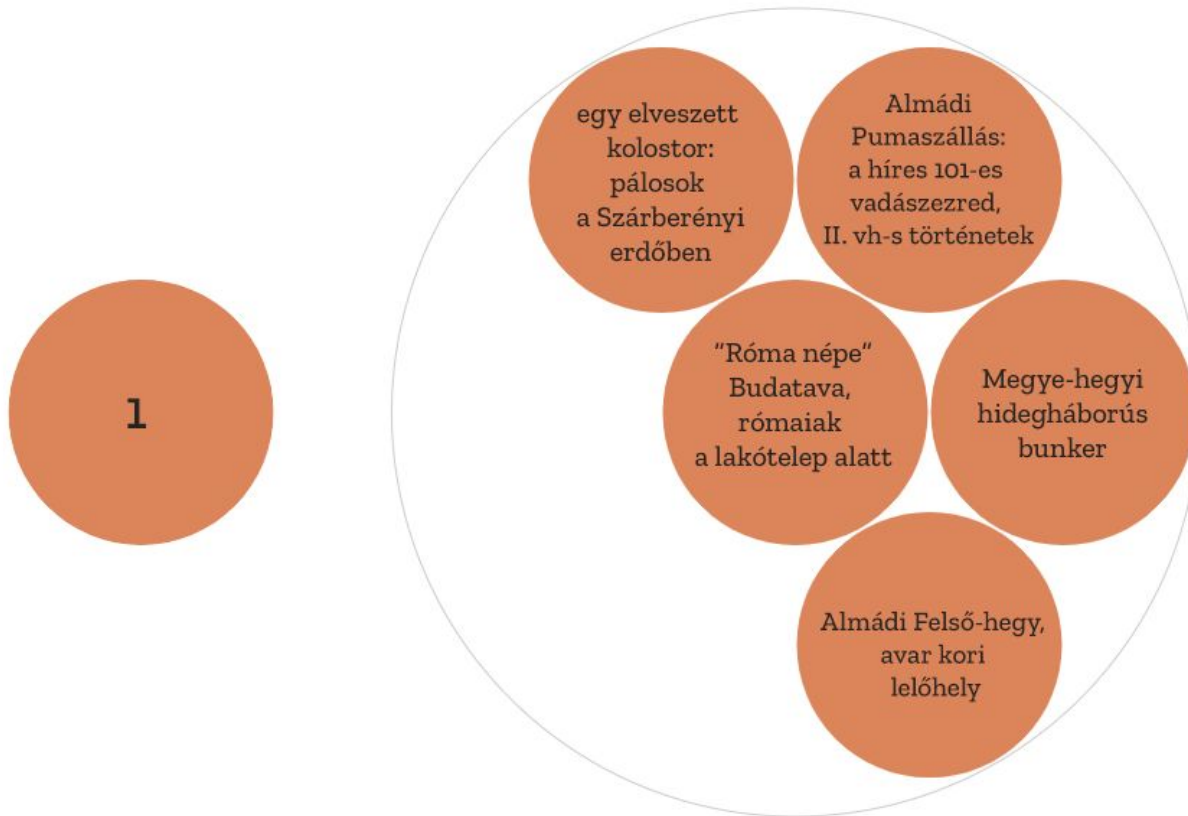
1

egy elveszett kolostor: pálosok a Szárberényi erdőben

Almádi Pumaszállás: a híres 101-es vadászezred, II. vh-s történetek

"Róma népe" Budatava, rómaiak a lakótelep alatt

Megye-hegyi hidegháborús bunker

Almádi Felső-hegy, avar kori lelőhely